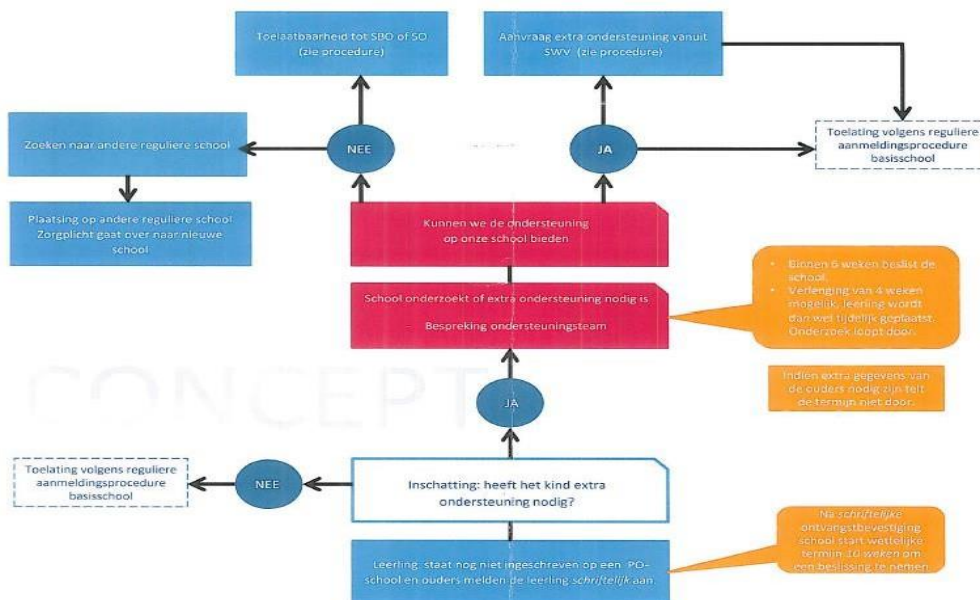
Toelaatbaarheid tot SBO of SO (zie procedure)

Aanvraag extra ondersteuning vanuit SWV (zie procedure)

Zoeken naar andere reguliere school

NEE

JA

Toelating volgens reguliere aanmeldingsprocedure basisschool

Plaatsing op andere reguliere school Zorgplicht gaat over naar nieuwe school

Kunnen we de ondersteuning op onze school bieden

School onderzoekt of extra ondersteuning nodig is

Bespreking ondersteuningsteam

• Binnen 6 weken beslist de school.
• Verlenging van 4 weken mogelijk, leerling wordt dan wel tijdelijk geplaatst. Onderzoek loopt door.

Indien extra gegevens van de ouders nodig zijn telt de termijn niet door.

CONCEPT

JA

Toelating volgens reguliere aanmeldingsprocedure basisschool

NEE

Inschatting: heeft het kind extra ondersteuning nodig?

Na *schriftelijke* ontvangstbevestiging school start wettelijke termijn 10 weken om een beslissing te nemen.

Leerling staat nog niet ingeschreven op een PO-school en ouders melden de leerling *schriftelijk* aan.